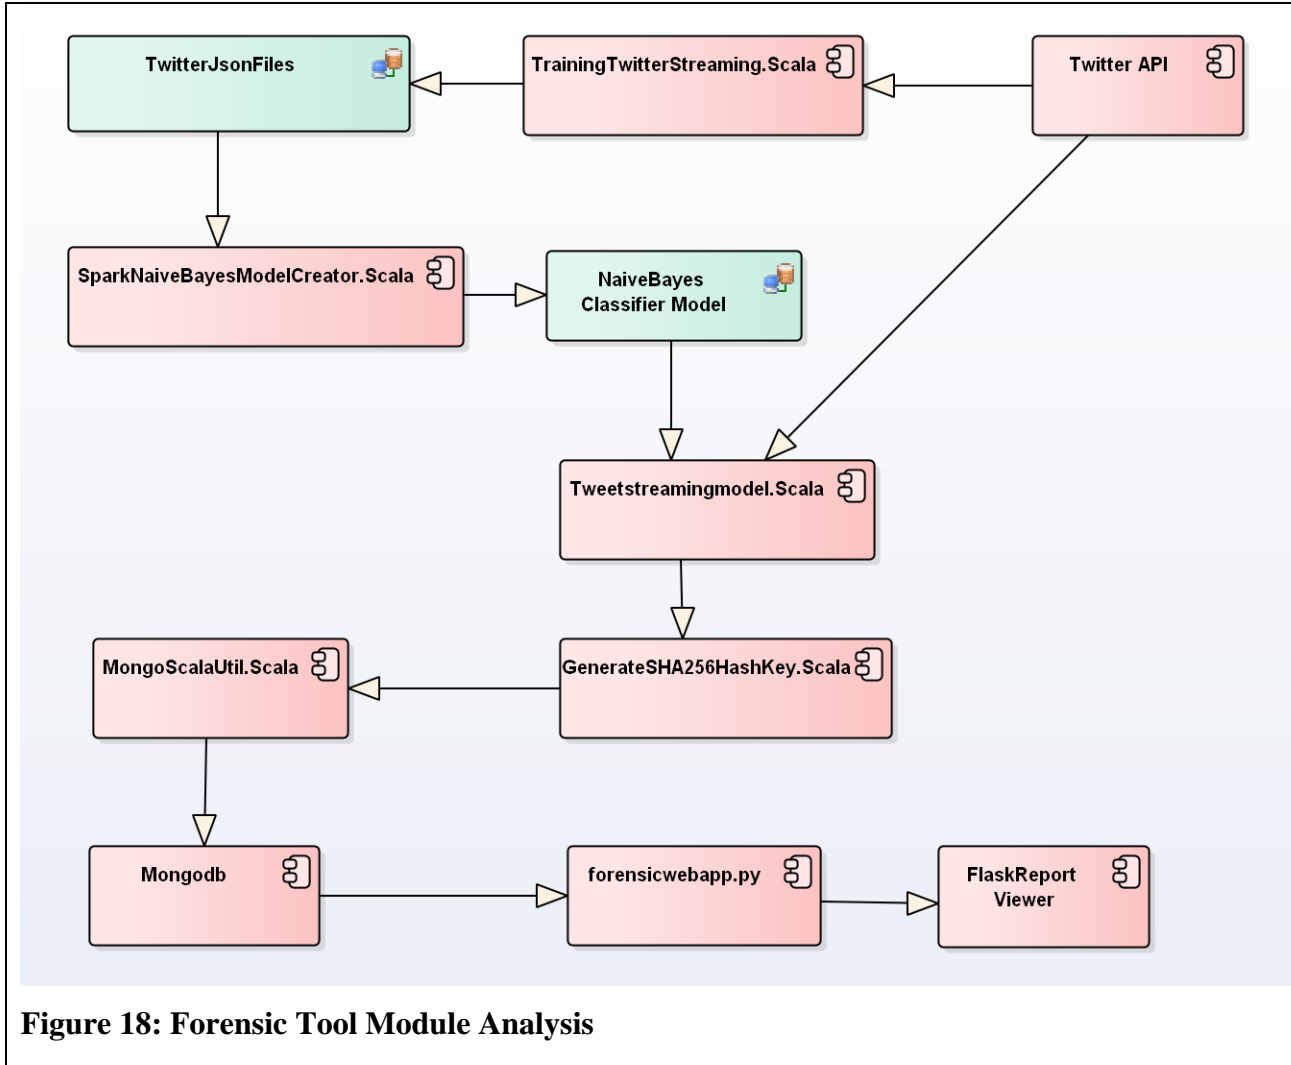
TwitterJsonFiles

TrainingTwitterStreaming.Scala

Twitter API

SparkNaiveBayesModelCreator.Scala

NaiveBayes Classifier Model

Tweetstreamingmodel.Scala

MongoScalaUtil.Scala

GenerateSHA256HashKey.Scala

Mongodb

forensicwebapp.py

FlaskReport Viewer

Figure 18: Forensic Tool Module Analysis